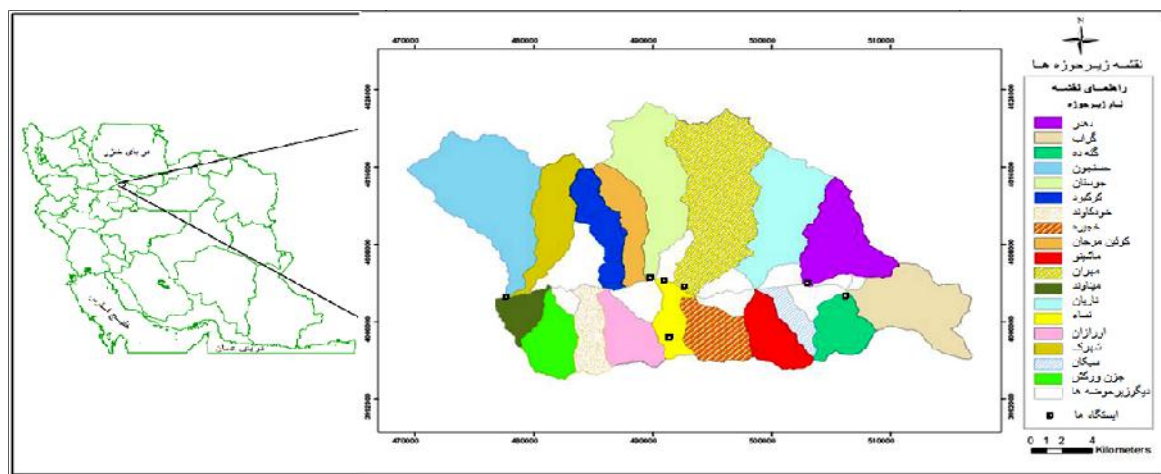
دریای خزر

خلیج فارس

دریای عمان

470000 480000 490000 500000 510000

4026000 4018000 4010000 4002000 3994000 3986000

N

نقشه زیرحوزه ها

راهنمای نقشه

نام زیرحوزه

دهنی

گراب

گنه ده

حسنبون

جوستان

کرگوند

خودکاوند

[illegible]

کوکین موجان

ماشیتو

میران

مهاوند

ناریان

نساء

ارزان

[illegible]

سیکان

جزن ورکش

دیگرزیرحوزه ها

ایستگاه ها

0 1 2 4 Kilometers